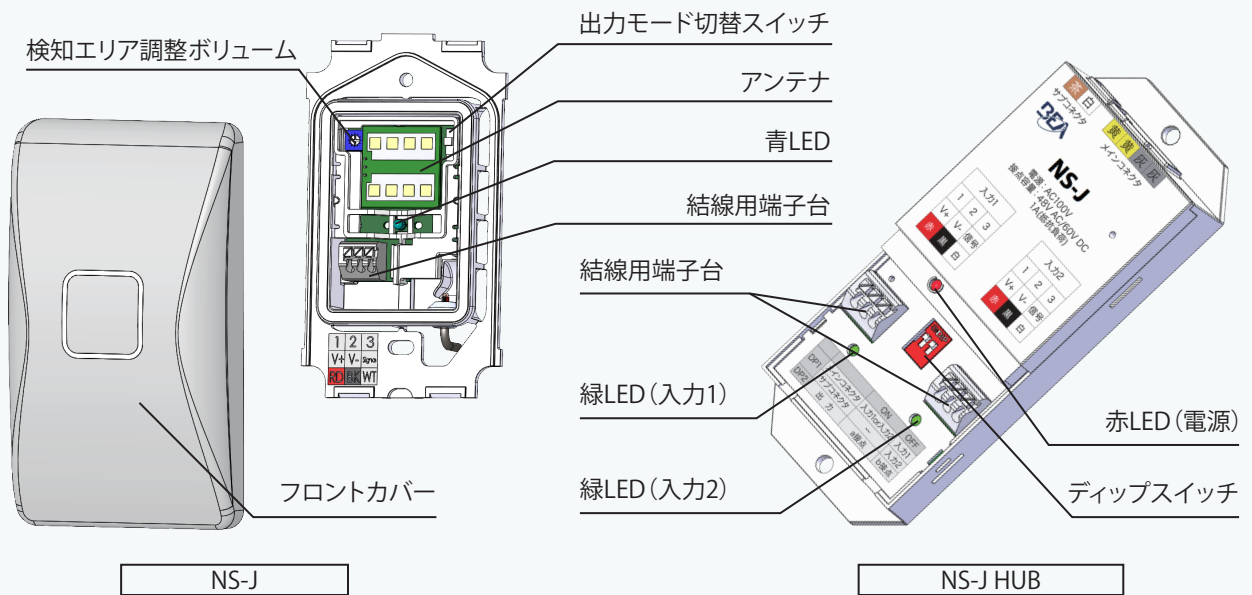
検知エリア調整ボリューム

出力モード切替スイッチ

アンテナ

青LED

結線用端子台

1 2 3
V+ V- Signal
RD BK WT

フロントカバー

NS-J

茶 白
サブコネクタ

黄 黄 灰 灰
メインコネクタ

NS-J
電源：AC100V
接点容量：1A(抵抗負荷)
48V AC/60V DC

入力1
1 2 3
V+ V- 信号
赤 黒 白

入力2
1 2 3
V+ V- 信号
赤 黒 白

| | | ON | OFF |
|---|---|---|---|
| DP1 | メインコネクタ | 入力1or入力2 | 入力1 |
| DP2 | サブコネクタ出力 | a接点 | 入力2 b接点 |

結線用端子台

緑LED（入力1）

緑LED（入力2）

赤LED（電源）

ディップスイッチ

NS-J HUB